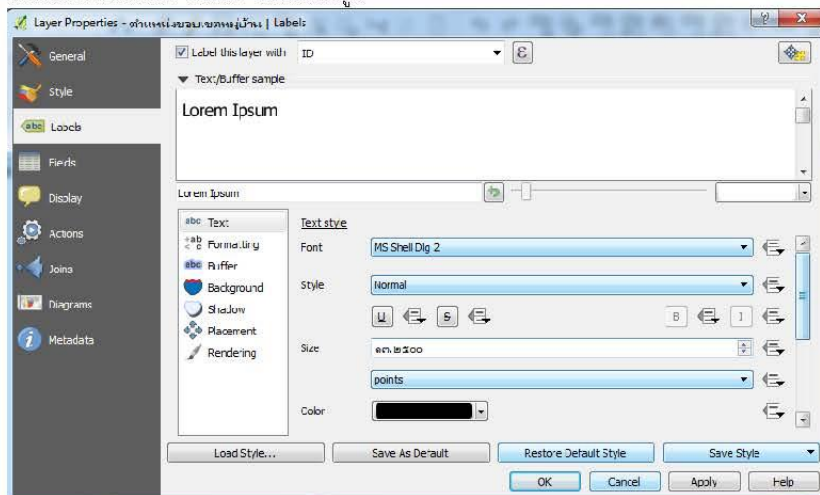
Layer Properties - ตำแหน่งขอบเขตหมู่บ้าน | Labels

General
Style
Labels
Fields
Display
Actions
Joins
Diagrams
Metadata

Label this layer with ID

Text/Buffer sample

Lorem Ipsum

Lorem Ipsum

Text
Formatting
Buffer
Background
Shadow
Placement
Rendering

Text style

Font MS Shell Dlg 2

Style Normal

U S B I

Size ๑๓.๒๕๐๐

points

Color

Load Style... Save As Default Restore Default Style Save Style

OK Cancel Apply Help